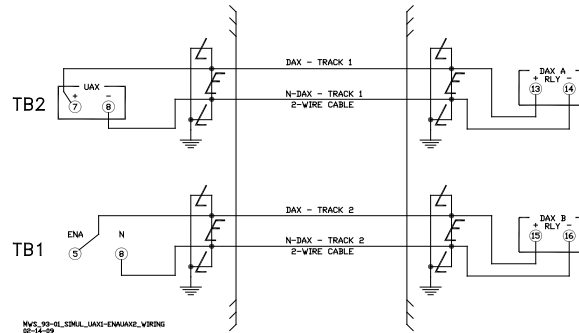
TB2

UAX

+

7

8

DAX - TRACK 1

N-DAX - TRACK 1
2-WIRE CABLE

DAX A
+ RLY -

13

14

TB1

ENA

5

N

8

DAX - TRACK 2

N-DAX - TRACK 2
2-WIRE CABLE

DAX B
+ RLY -

15

16

MWS_93-01_SIMUL_UAX1-ENAUAX2_WIRING
02-14-09